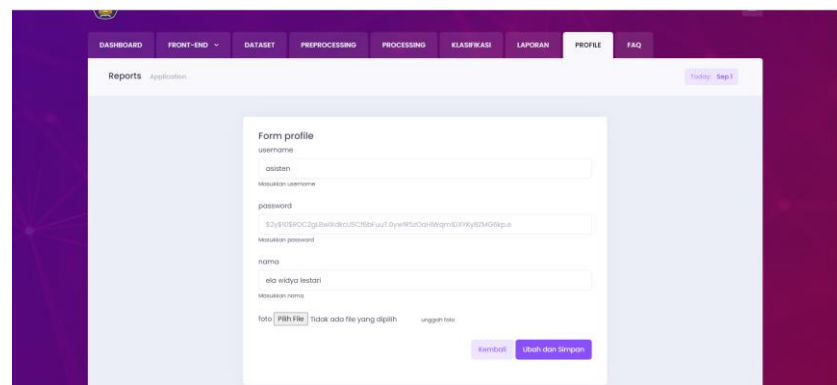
DASHBOARD FRONT-END DATASET PREPROCESSING PROCESSING KLASIFIKASI LAPORAN PROFILE FAQ

Reports Application

Today: Sep 1

Form profile

username

asisten

Masukkan username

password

$2y$10$ROC3gLEw9rdlcuSCf6bKuu1.0yw1R5zOaHWqmI0XYky8ZMG6kp.e

Masukkan password

nama

ela widya lestari

Masukkan nama

foto Pilih File Tidak ada file yang dipilih unggah foto

Kembali Ubah dan Simpan